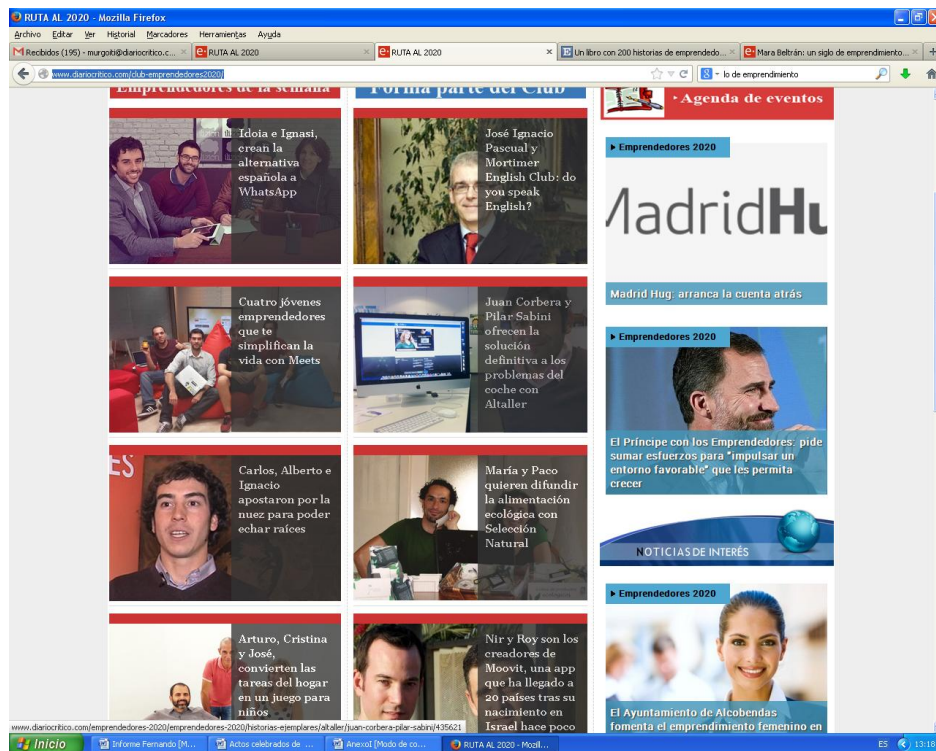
RUTA AL 2020 - Mozilla Firefox

Archivo Editar Ver Historial Marcadores Herramientas Ayuda

Recibidos (195) - murgoiti@diariocritico.c... × RUTA AL 2020 × RUTA AL 2020 × Un libro con 200 historias de emprendedo... × Mara Beltrán: un siglo de emprendimiento... ×

www.diariocritico.com/club-emprendedores2020/

lo de emprendimiento

Emprendedores de la semana

Forma parte del Club

Agenda de eventos

Idoia e Ignasi, crean la alternativa española a WhatsApp

José Ignacio Pascual y Mortimer English Club: do you speak English?

Emprendedores 2020

MadridHu

Madrid Hug: arranca la cuenta atrás

Cuatro jóvenes emprendedores que te simplifican la vida con Meets

Juan Corbera y Pilar Sabini ofrecen la solución definitiva a los problemas del coche con Altaller

Emprendedores 2020

El Príncipe con los Emprendedores: pide sumar esfuerzos para "impulsar un entorno favorable" que les permita crecer

Carlos, Alberto e Ignacio apostaron por la nuez para poder echar raíces

María y Paco quieren difundir la alimentación ecológica con Selección Natural

NOTICIAS DE INTERÉS

Emprendedores 2020

Arturo, Cristina y José, convierten las tareas del hogar en un juego para niños

Nir y Roy son los creadores de Moovit, una app que ha llegado a 20 países tras su nacimiento en Israel hace poco

El Ayuntamiento de Alcobendas fomenta el emprendimiento femenino en

www.diariocritico.com/emprendedores-2020/emprendedores-2020/historias-ejemplares/altaller/juan-corbera-pilar-sabini/435621

Inicio | Informe Fernando [M... | Actos celebrados de ... | Anexo I [Modo de co... | RUTA AL 2020 - Mozil... | ES 13:18